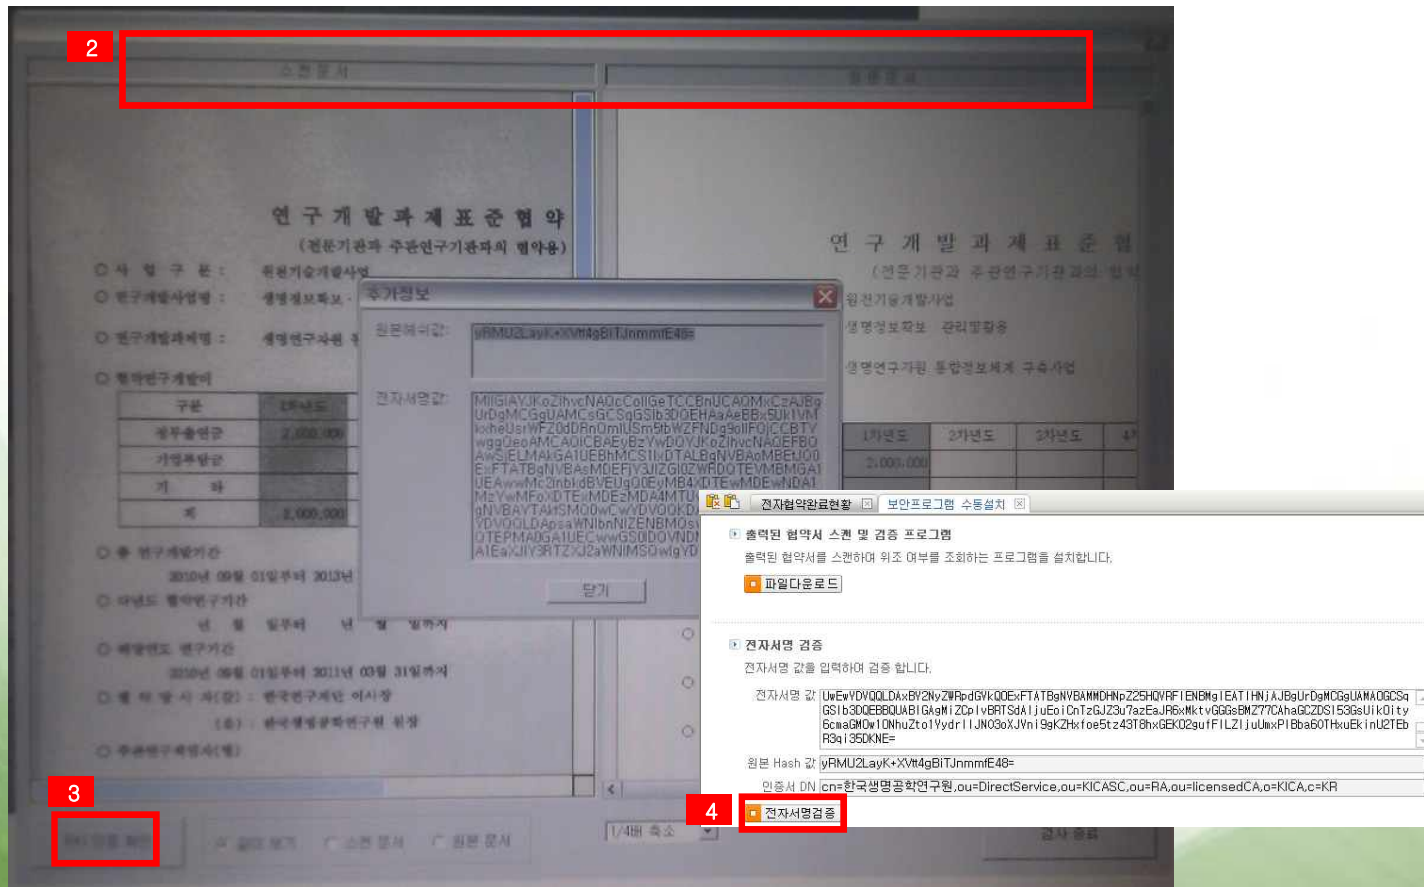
2

스캔 문서

원본 문서

연 구 개 발 과 제 표 준 협 약
(전문기관과 주관연구기관과의 협약용)

○ 사 업 구 분 : 원천기술개발사업
○ 연구개발사업명 : 생명정보확보 ·
○ 연구개발과제명 : 생명연구자원 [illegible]
○ 협약연구개발비

| 구분 | 1차년도 |
|---|---|
| 정부출연금 | 2,000,000 |
| 기업부담금 | |
| 기 타 | |
| 계 | 2,000,000 |

○ 총 연구개발기간
2010년 09월 01일부터 2013년
○ 당해 협약연구기간
년 월 일부터 년 월 일까지
○ 해당연도 연구기간
2010년 09월 01일부터 2011년 03월 31일까지
○ 협 약 당 사 자(갑) : 한국연구재단 이사장
(을) : 한국생명공학연구원 원장
○ 주관연구책임자(책)

추가정보
원본해쉬값: yRMU2LayK+XVtt4gBiTJnmmfE48=
전자서명값: MIIGIAYJKoZIhvcNAQcCoIIGeTCCBnUCAQMxCzAJBg UrDgMCGgUAMCsGCSqGSIb3DQEHAaAeBBx5UkIVM kcheUsrWFZ0dDRnQmlUSm5tbWZFNDg9oIIFOjCCBTY wggQeoAMCAQICBAEyBzYwDQYJKoZIhvcNAQEFBQ AwSjELMAkGA1UEBhMCS1IxDTALBgNVBAoMBEtJQ0 ExFTATBgNVBAsMDEFjY3JlZGl0ZWRDQTEVMBMGA1 UEAwwMc2lnbldBVEUgQ0EyMB4XDTEwMDEwNDA1 MzYwMFoXDTExMDEzMDA4MTU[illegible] gNVBAYTAkISMQ0wCwYDVQQK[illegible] YDVQQLDApsaWNlbnNlZENBMQs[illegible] QTEPMA0GA1UECwwGS0DOVND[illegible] A1EaXJIY3RTZXJ2aWNlMSOwIgYD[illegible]
닫기

연 구 개 발 과 제 표 준 협
(전문기관과 주관연구기관과의 협약
원천기술개발사업
생명정보확보 · 관리및활용
생명연구자원 통합정보체계 구축사업

| 1차년도 | 2차년도 | 3차년도 | 4 |
|---|---|---|---|
| 2,000,000 | | | |

전자협약완료현황 ⊠ 보안프로그램 수동설치 ⊠

출력된 협약서 스캔 및 검증 프로그램
출력된 협약서를 스캔하여 위조 여부를 조회하는 프로그램을 설치합니다.
파일다운로드

전자서명 검증
전자서명 값을 입력하여 검증 합니다.
전자서명 값 UwEwYDVQQLDAxBY2NyZWRpdGVkQ0ExFTATBgNVBAMMDHNpZ25HQVRFIENBMgIEATIHNjAJBgUrDgMCGgUAMAOGCSq GSIb3DQEBBQUABIGAgMiZCpIvBRTSdAIjuEoiCnTzGJZ3u7azEaJR6xMktvGGGsBMZ77CAhaGCZDSI53GsUik0ity 6cmaGM0w10NhuZto1YydrIIJN03oXJVni9gKZHxfoe5tz43T8hxGEK02gufFILZIjuUmxPIBba60THxuEkinU2TEb R3qi35DKNE=
원본 Hash 값 yRMU2LayK+XVtt4gBiTJnmmfE48=
인증서 DN cn=한국생명공학연구원,ou=DirectService,ou=KICASC,ou=RA,ou=licensedCA,o=KICA,c=KR
4 전자서명검증

3
위변조 확인
◉ 같이 보기 ○ 스캔 문서 ○ 원본 문서
1/4배 축소
검사 종료